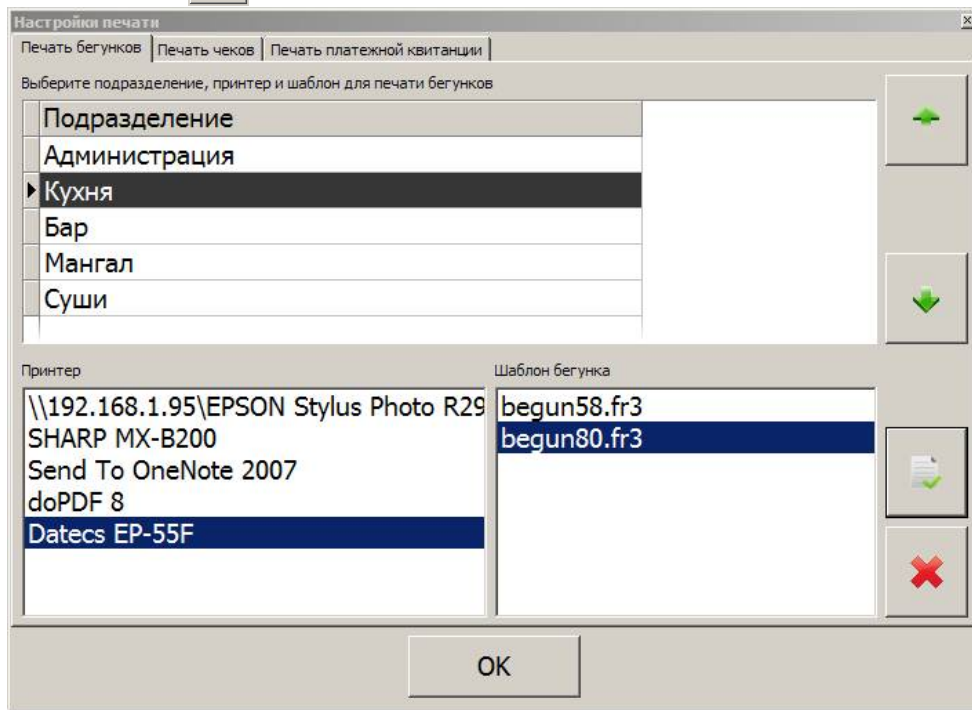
Настройки печати

Печать бегунков | Печать чеков | Печать платежной квитанции

Выберите подразделение, принтер и шаблон для печати бегунков

| Подразделение |
|---|
| Администрация |
| Кухня |
| Бар |
| Мангал |
| Суши |

Принтер

\\192.168.1.95\EPSON Stylus Photo R29
SHARP MX-B200
Send To OneNote 2007
doPDF 8
Datecs EP-55F

Шаблон бегунка

begun58.fr3
begun80.fr3

OK